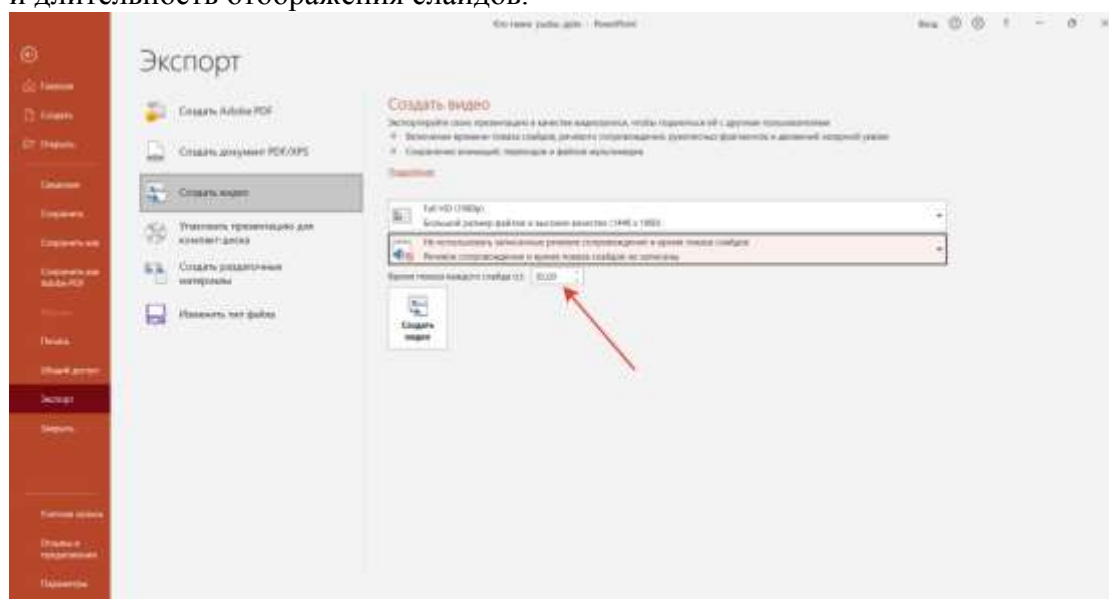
и длительность отображения слайдов.

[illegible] - PowerPoint

Главная
Создать
Открыть
Сведения
Сохранить
Сохранить как
Сохранить как Adobe PDF
Печать
Общий доступ
Экспорт
Закрыть
Учетная запись
Отзывы и предложения
Параметры

Экспорт

Создать Adobe PDF
Создать документ PDF/XPS
Создать видео
Упаковать презентацию для компакт-диска
Создать раздаточные материалы
Изменить тип файла

Создать видео
Экспортируйте свою презентацию в качестве видеозаписи, чтобы поделиться ею с другими пользователями
Включение времени показа слайдов, речевого сопровождения, рукописных фрагментов и движений лазерной указки
Сохранение анимаций, переходов и файлов мультимедиа
Подробнее

Full HD (1080p)
Большой размер файлов и высокое качество (1920 x 1080)

Не использовать записанные речевое сопровождение и время показа слайдов
Речевое сопровождение и время показа слайдов не записаны

Время показа каждого слайда (с): 05,00

Создать видео